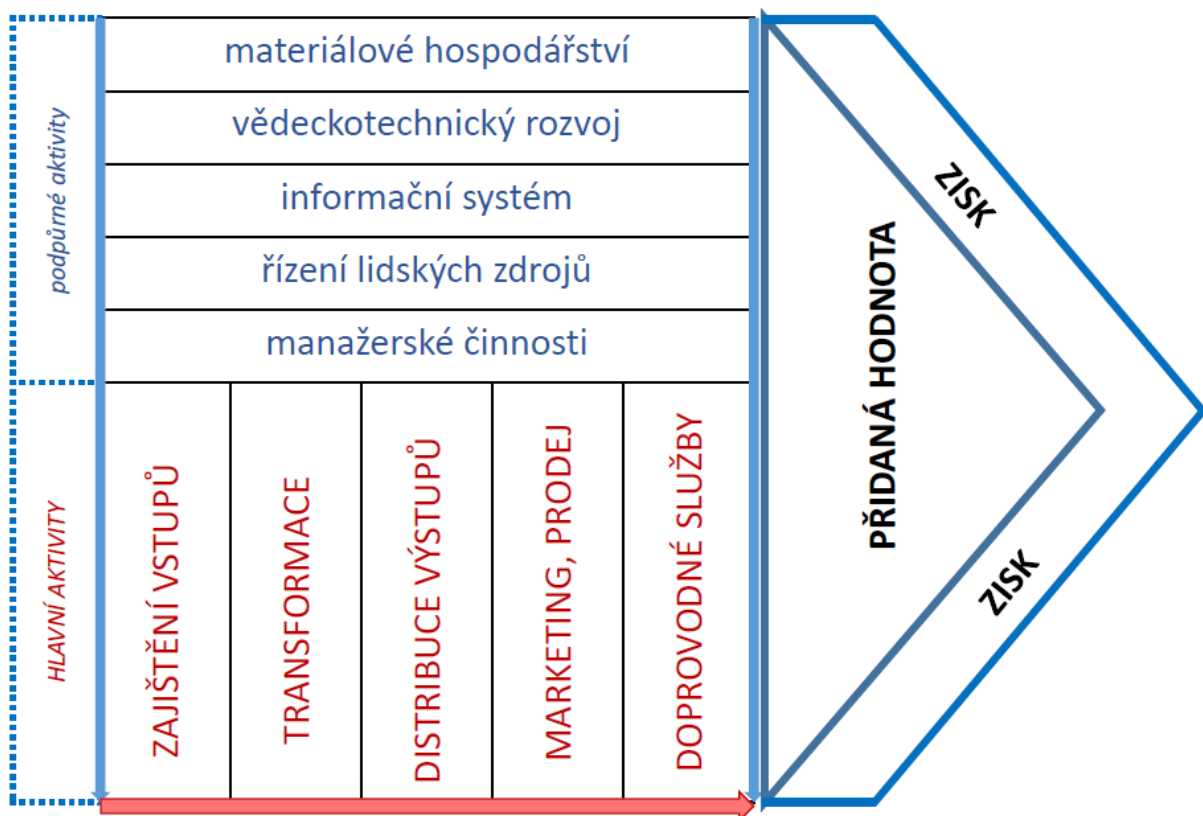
podpůrné aktivity

materiálové hospodářství

vědeckotechnický rozvoj

informační systém

řízení lidských zdrojů

manažerské činnosti

HLAVNÍ AKTIVITY

ZAJIŠTĚNÍ VSTUPŮ

TRANSFORMACE

DISTRIBUCE VÝSTUPŮ

MARKETING, PRODEJ

DOPROVODNÉ SLUŽBY

ZISK

PŘIDANÁ HODNOTA

ZISK